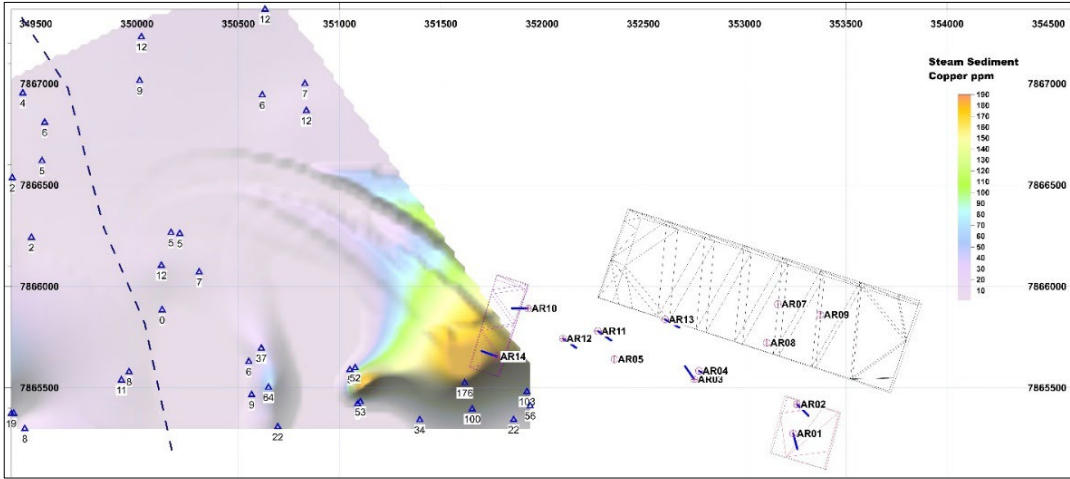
349500 350000 350500 351000 351500 352000 352500 353000 353500 354000 354500

7867000
7866500
7866000
7865500

Steam Sediment Copper ppm

190
180
170
160
150
140
130
120
110
100
90
80
70
60
50
40
30
20
10

12
12
9
7
4
6
12
6
5
2
2
5 5
12
7
0
37
6
8
11
52
64
9
53
176
103
56
19
8
22
34
100
22

AR10
AR14
AR12
AR11
AR05
AR13
AR04
AR03
AR07
AR08
AR09
AR02
AR01